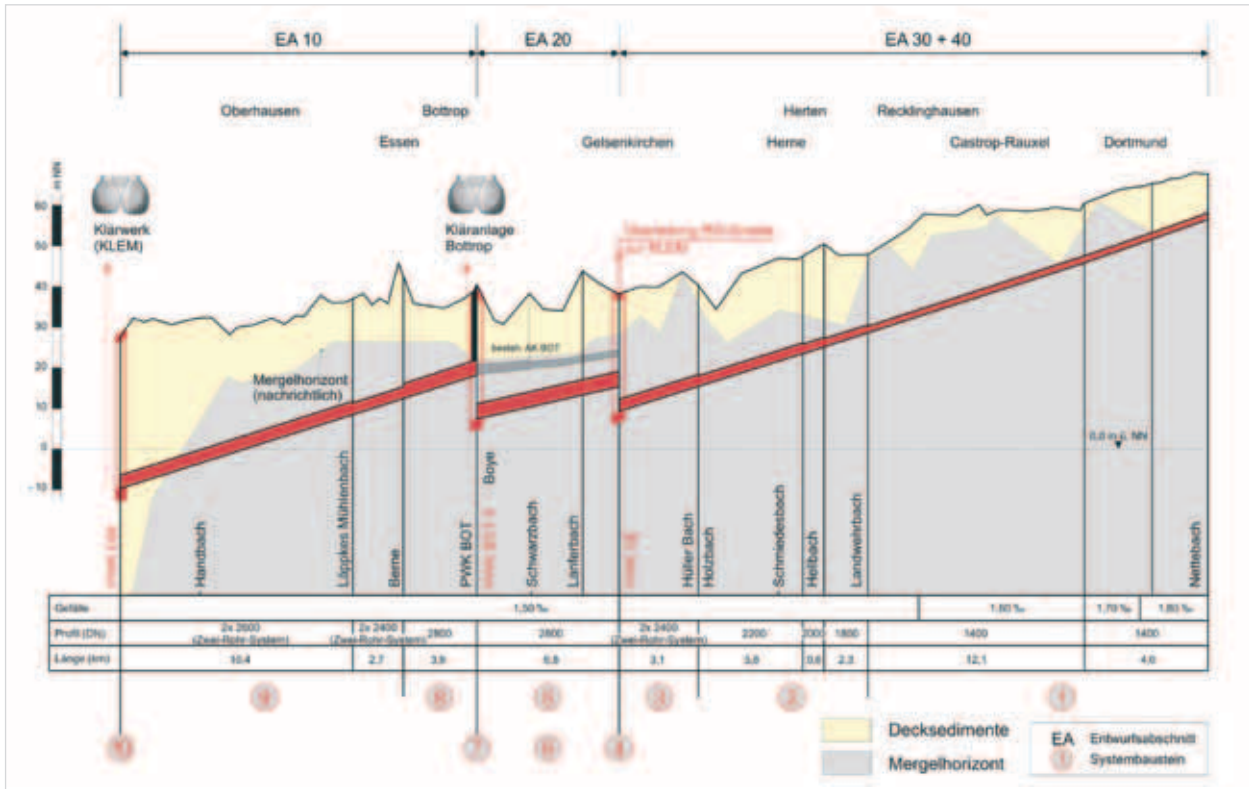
EA 10
EA 20
EA 30 + 40

Oberhausen
Bottrop
Essen
Gelsenkirchen
Herten
Herne
Recklinghausen
Castrop-Rauxel
Dortmund

m NN
60
50
40
30
20
10
0
-10

Klärwerk (KLEM)
Kläranlage Bottrop
Überleitung RÜ/Ableitung zur KLEM
besteh. AK BOT
Mergelhorizont (nachrichtlich)
0,0 m ü. NN

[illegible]
Handbach
Löppkes Mühlenbach
Berne
PWK BOT
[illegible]
Boye
Schwarzbach
Lanferbach
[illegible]
Hüller Bach
Holzbach
Schmiedesbach
Hellbach
Landwehrbach
Nettebach

| Gefälle | 1,50 ‰ | | | | | | | | 1,60 ‰ | 1,70 ‰ | 1,80 ‰ |
|---|---|---|---|---|---|---|---|---|---|---|---|
| Profil (DN) | 2x 2600 (Zwei-Rohr-System) | 2x 2400 (Zwei-Rohr-System) | 2800 | 2800 | 2x 2400 (Zwei-Rohr-System) | 2200 | 2000 | 1800 | 1400 | | 1400 |
| Länge (km) | 10,4 | 2,7 | 3,9 | 6,9 | 3,1 | 5,8 | 0,8 | 2,3 | 12,1 | | 4,6 |

9
8
5
3
2
1
10
7
6
4

Decksedimente
Mergelhorizont
EA Entwurfsabschnitt
1 Systembaustein